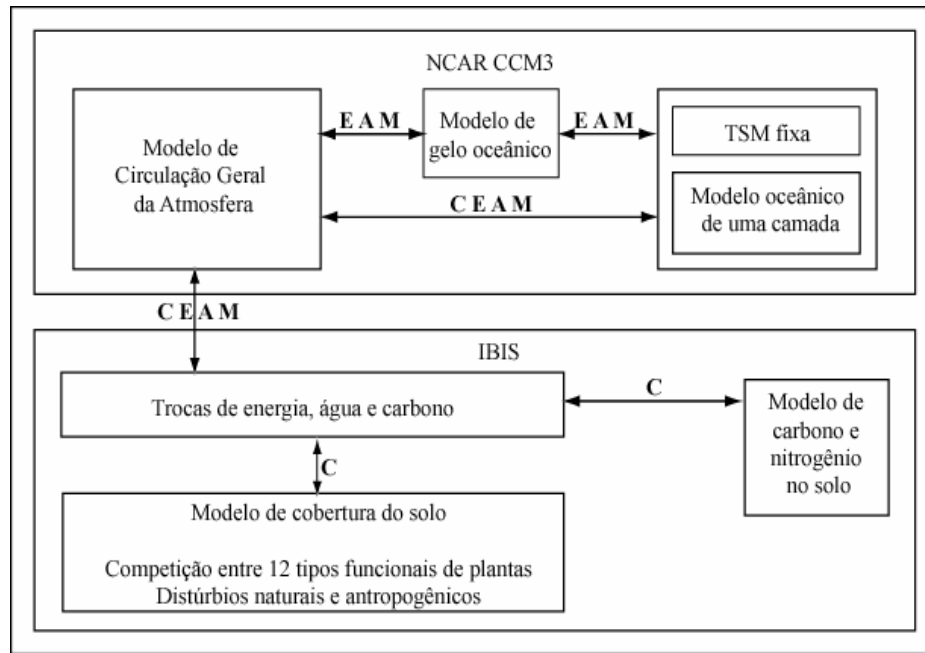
NCAR CCM3

Modelo de Circulação Geral da Atmosfera

E A M

Modelo de gelo oceânico

E A M

TSM fixa

Modelo oceânico de uma camada

C E A M

C E A M

IBIS

Trocas de energia, água e carbono

C

Modelo de carbono e nitrogênio no solo

C

Modelo de cobertura do solo

Competição entre 12 tipos funcionais de plantas
Distúrbios naturais e antropogênicos